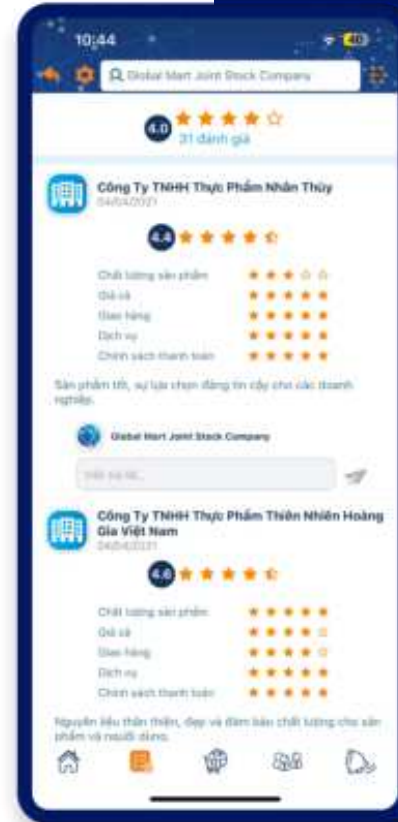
10:44

40

Global Mart Joint Stock Company

4.0

31 đánh giá

Công Ty TNHH Thực Phẩm Nhân Thủy

04/04/2021

4.4

Chất lượng sản phẩm

Giá cả

Giao hàng

Dịch vụ

Chính sách thanh toán

Sản phẩm tốt, sự lựa chọn đáng tin cậy cho các doanh nghiệp.

Global Mart Joint Stock Company

Viết trả lời...

Công Ty TNHH Thực Phẩm Thiên Nhiên Hoàng Gia Việt Nam

04/04/2021

4.6

Chất lượng sản phẩm

Giá cả

Giao hàng

Dịch vụ

Chính sách thanh toán

Nguyên liệu thân thiện, đẹp và đảm bảo chất lượng cho sản phẩm và người dùng.